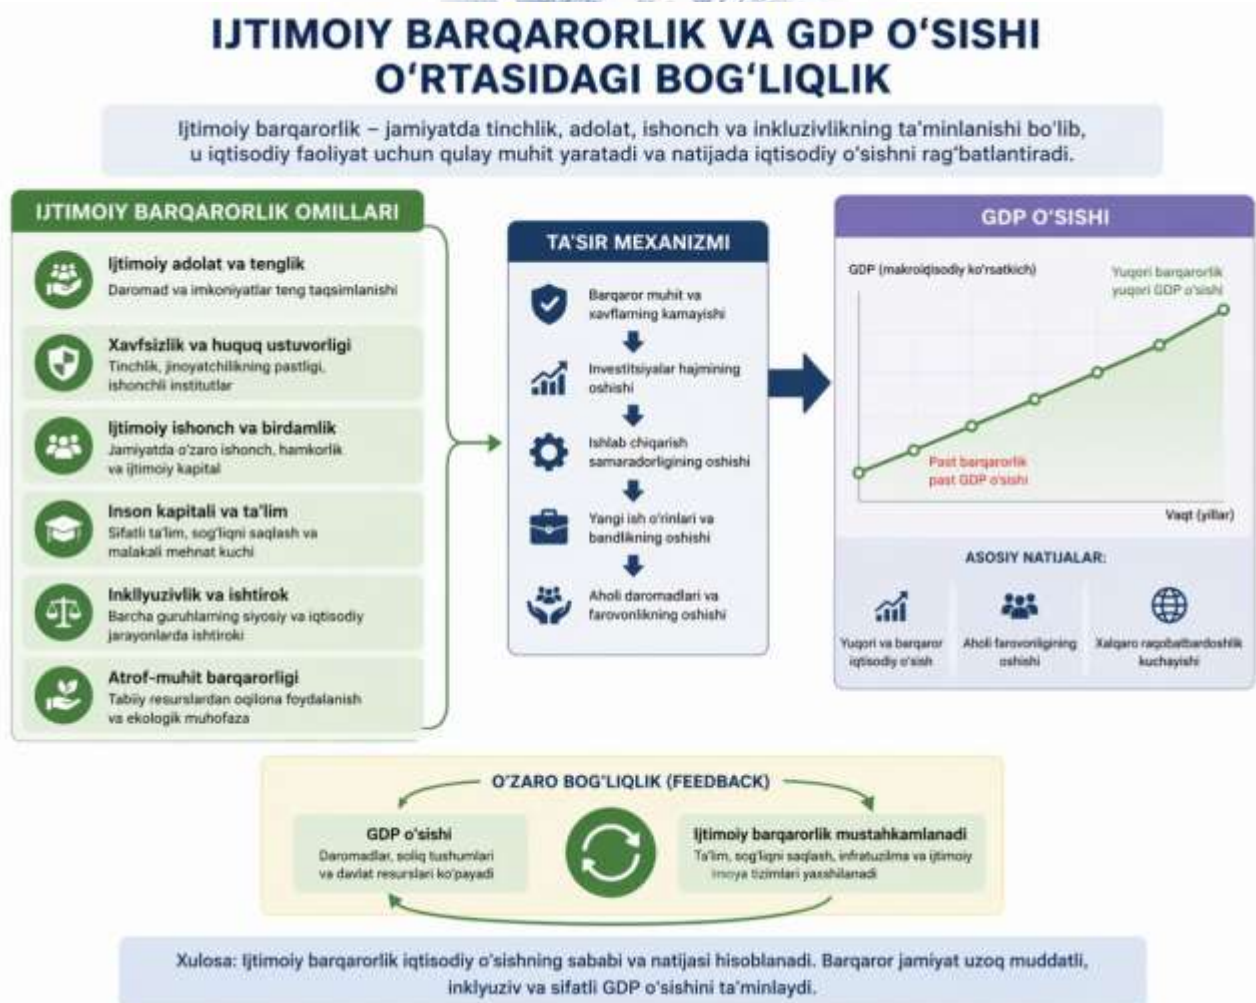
IJTIMOIY BARQARORLIK VA GDP O'SISHI O'RTASIDAGI BOG'LIQLIK

Ijtimoiy barqarorlik – jamiyatda tinchlik, adolat, ishonch va inkluzivlikning ta'minlanishi bo'lib, u iqtisodiy faoliyat uchun qulay muhit yaratadi va natijada iqtisodiy o'sishni rag'batlantiradi.

IJTIMOIY BARQARORLIK OMILLARI

Ijtimoiy adolat va tenglik
Daromad va imkoniyatlar teng taqsimlanishi

Xavfsizlik va huquq ustuvorligi
Tinchlik, jinoyatchilikning pastligi, ishonchli institutlar

Ijtimoiy ishonch va birdamlik
Jamiyatda o'zaro ishonch, hamkorlik va ijtimoiy kapital

Inson kapitali va ta'lim
Sifatli ta'lim, sog'liqni saqlash va malakali mehnat kuchi

Inklyuzivlik va ishtirok
Barcha guruhlarning siyosiy va iqtisodiy jarayonlarda ishtiroki

Atrof-muhit barqarorligi
Tabiiy resurslardan oqilona foydalanish va ekologik muhofaza

TA'SIR MEXANIZMI

Barqaror muhit va xavflarning kamayishi

Investitsiyalar hajmining oshishi

Ishlab chiqarish samaradorligining oshishi

Yangi ish o'rinlari va bandlikning oshishi

Aholi daromadlari va farovonlikning oshishi

GDP O'SISHI

GDP (makroiqtisodiy ko'rsatkich)

Yuqori barqarorlik yuqori GDP o'sishi

Past barqarorlik past GDP o'sishi

Vaqt (yillar)

ASOSIY NATIJALAR:

Yuqori va barqaror iqtisodiy o'sish

Aholi farovonligining oshishi

Xalqaro raqobatbardoshlik kuchayishi

O'ZARO BOG'LIQLIK (FEEDBACK)

GDP o'sishi
Daromadlar, soliq tushumlari va davlat resurslari ko'payadi

Ijtimoiy barqarorlik mustahkamlanadi
Ta'lim, sog'liqni saqlash, infratuzilma va ijtimoiy himoya tizimlari yaxshilanadi

Xulosa: Ijtimoiy barqarorlik iqtisodiy o'sishning sababi va natijasi hisoblanadi. Barqaror jamiyat uzoq muddatli, inklyuziv va sifatli GDP o'sishini ta'minlaydi.